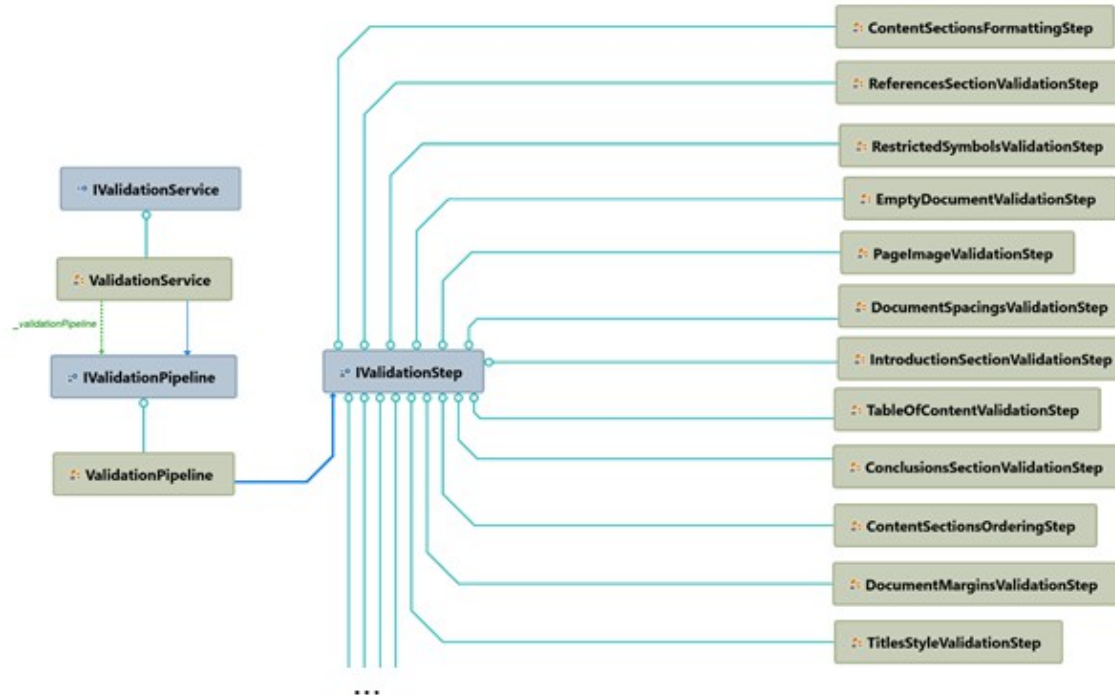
IValidationService

ValidationService

_validationPipeline

IValidationPipeline

ValidationPipeline

IValidationStep

ContentSectionsFormattingStep

ReferencesSectionValidationStep

RestrictedSymbolsValidationStep

EmptyDocumentValidationStep

PageImageValidationStep

DocumentSpacingsValidationStep

IntroductionSectionValidationStep

TableOfContentValidationStep

ConclusionsSectionValidationStep

ContentSectionsOrderingStep

DocumentMarginsValidationStep

TitlesStyleValidationStep

...